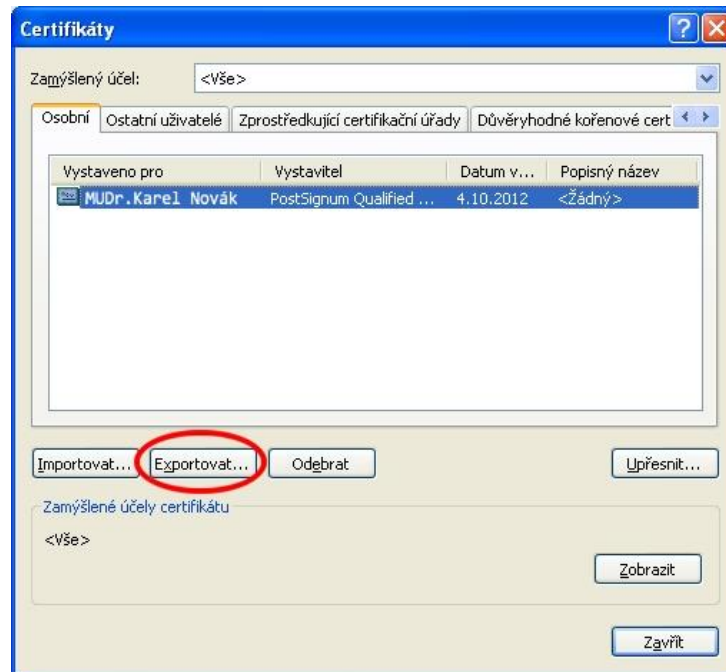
Certifikáty

Zamýšlený účel: <Vše>

Osobní | Ostatní uživatelé | Zprostředkující certifikační úřady | Důvěryhodné kořenové cert

| Vystaveno pro | Vystavitel | Datum v... | Popisný název |
|---|---|---|---|
| MUDr.Karel Novák | PostSignum Qualified ... | 4.10.2012 | <Žádný> |

Importovat... Exportovat... Odebrat Upřesnit...

Zamýšlené účely certifikátu

<Vše>

Zobrazit

Zavřít